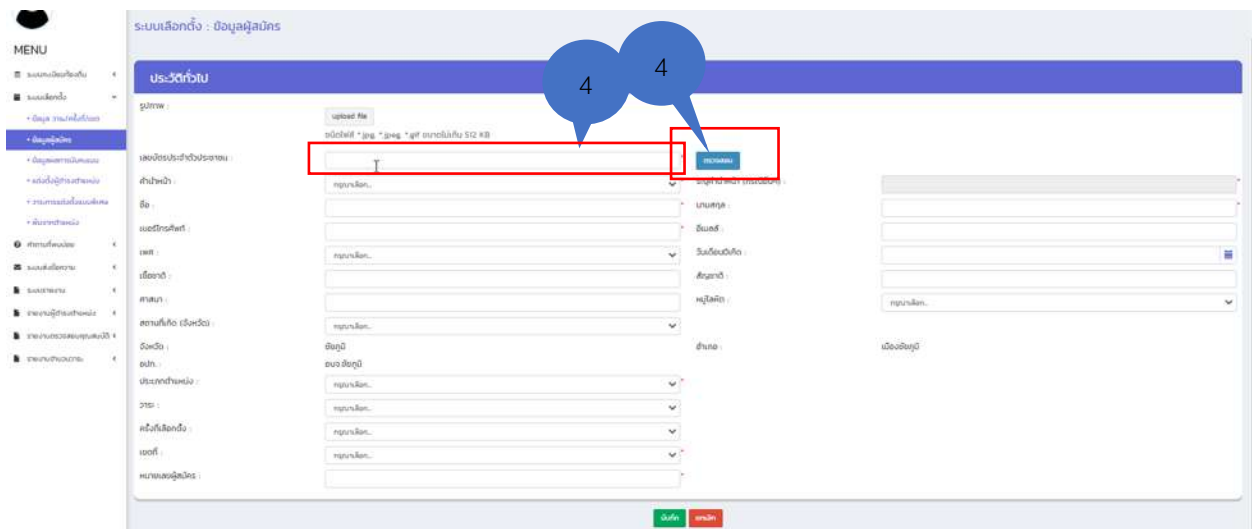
MENU

ระบบเลือกตั้ง : ข้อมูลผู้สมัคร

ประวัติทั่วไป

4

4

รูปภาพ :

upload file

ชนิดไฟล์ *.jpg, *.jpeg, *.gif ขนาดไม่เกิน 512 KB

เลขบัตรประจำตัวประชาชน :

ตรวจสอบ

คำนำหน้า :

กรุณาเลือก..

ชื่อ :

นามสกุล :

เบอร์โทรศัพท์ :

อีเมลล์ :

เพศ :

กรุณาเลือก..

วันเดือนปีเกิด :

เชื้อชาติ :

สัญชาติ :

ศาสนา :

หมู่โลหิต :

กรุณาเลือก..

สถานที่เกิด (จังหวัด) :

กรุณาเลือก..

จังหวัด :

ชัยภูมิ

อำเภอ :

เมืองชัยภูมิ

อปท. :

อบจ.ชัยภูมิ

ประเภทตำแหน่ง :

กรุณาเลือก..

วาระ :

กรุณาเลือก..

ครั้งที่เลือกตั้ง :

กรุณาเลือก..

เขตที่ :

กรุณาเลือก..

หมายเลขผู้สมัคร :

บันทึก

ยกเลิก